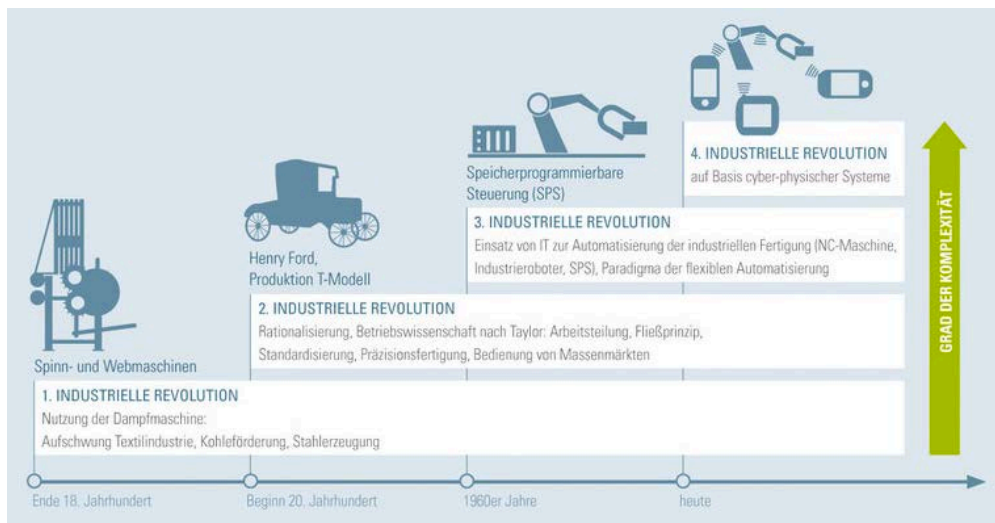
4. INDUSTRIELLE REVOLUTION
auf Basis cyber-physischer Systeme

Speicherprogrammierbare Steuerung (SPS)

3. INDUSTRIELLE REVOLUTION
Einsatz von IT zur Automatisierung der industriellen Fertigung (NC-Maschine, Industrieroboter, SPS), Paradigma der flexiblen Automatisierung

Henry Ford, Produktion T-Modell

2. INDUSTRIELLE REVOLUTION
Rationalisierung, Betriebswissenschaft nach Taylor: Arbeitsteilung, Fließprinzip, Standardisierung, Präzisionsfertigung, Bedienung von Massenmärkten

Spinn- und Webmaschinen

1. INDUSTRIELLE REVOLUTION
Nutzung der Dampfmaschine:
Aufschwung Textilindustrie, Kohleförderung, Stahlerzeugung

GRAD DER KOMPLEXITÄT

Ende 18. Jahrhundert
Beginn 20. Jahrhundert
1960er Jahre
heute